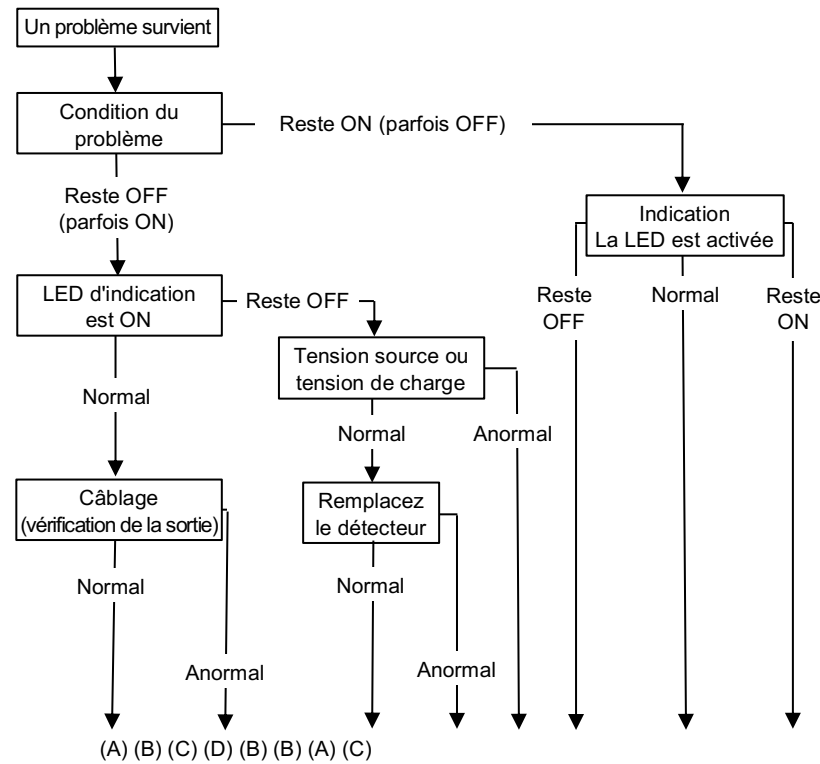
Un problème survient

Condition du problème

Reste ON (parfois OFF)

Reste OFF (parfois ON)

Indication La LED est activée

LED d'indication est ON

Reste OFF

Reste OFF

Normal

Reste ON

Tension source ou tension de charge

Normal

Normal

Anormal

Câblage (vérification de la sortie)

Remplacez le détecteur

Normal

Normal

Anormal

Anormal

(A) (B) (C) (D) (B) (B) (A) (C)